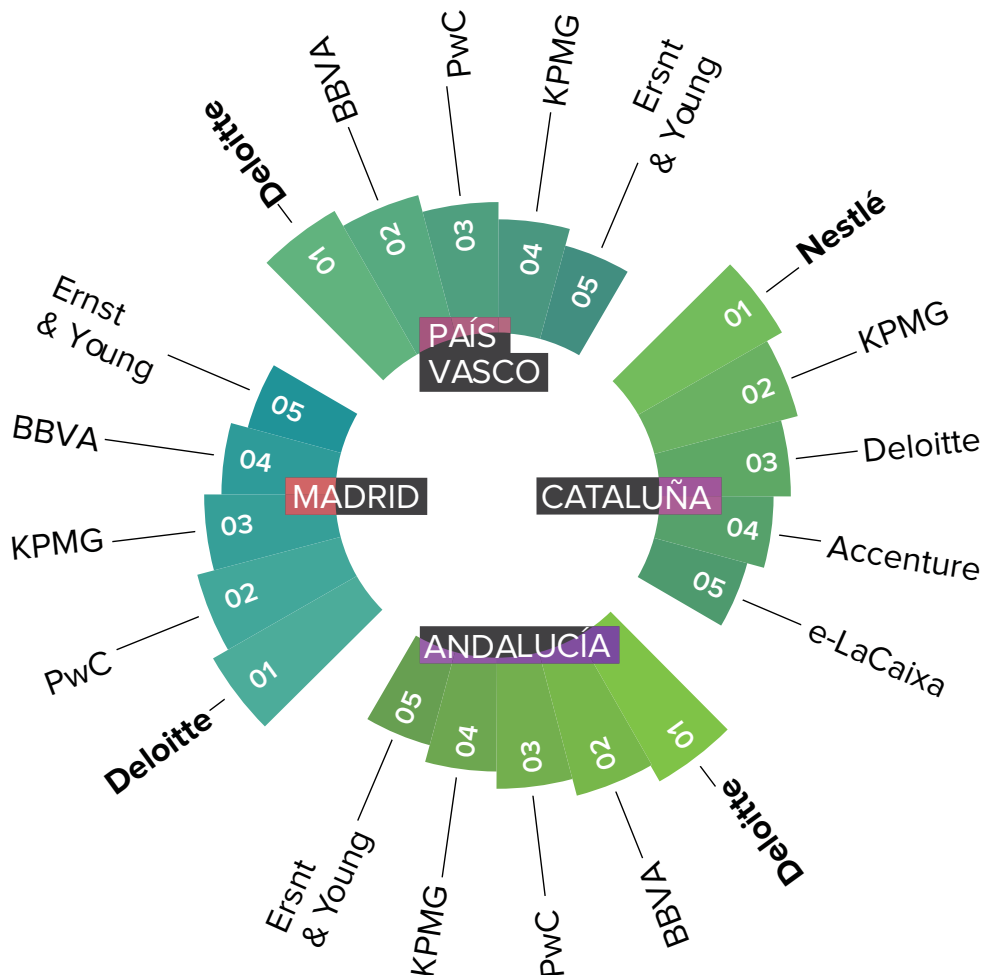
PAÍS VASCO

01 Deloitte
02 BBVA
03 PwC
04 KPMG
05 Ersnt & Young

CATALUÑA

01 Nestlé
02 KPMG
03 Deloitte
04 Accenture
05 e-LaCaixa

ANDALUCÍA

01 Deloitte
02 BBVA
03 PwC
04 KPMG
05 Ersnt & Young

MADRID

01 Deloitte
02 PwC
03 KPMG
04 BBVA
05 Ernst & Young